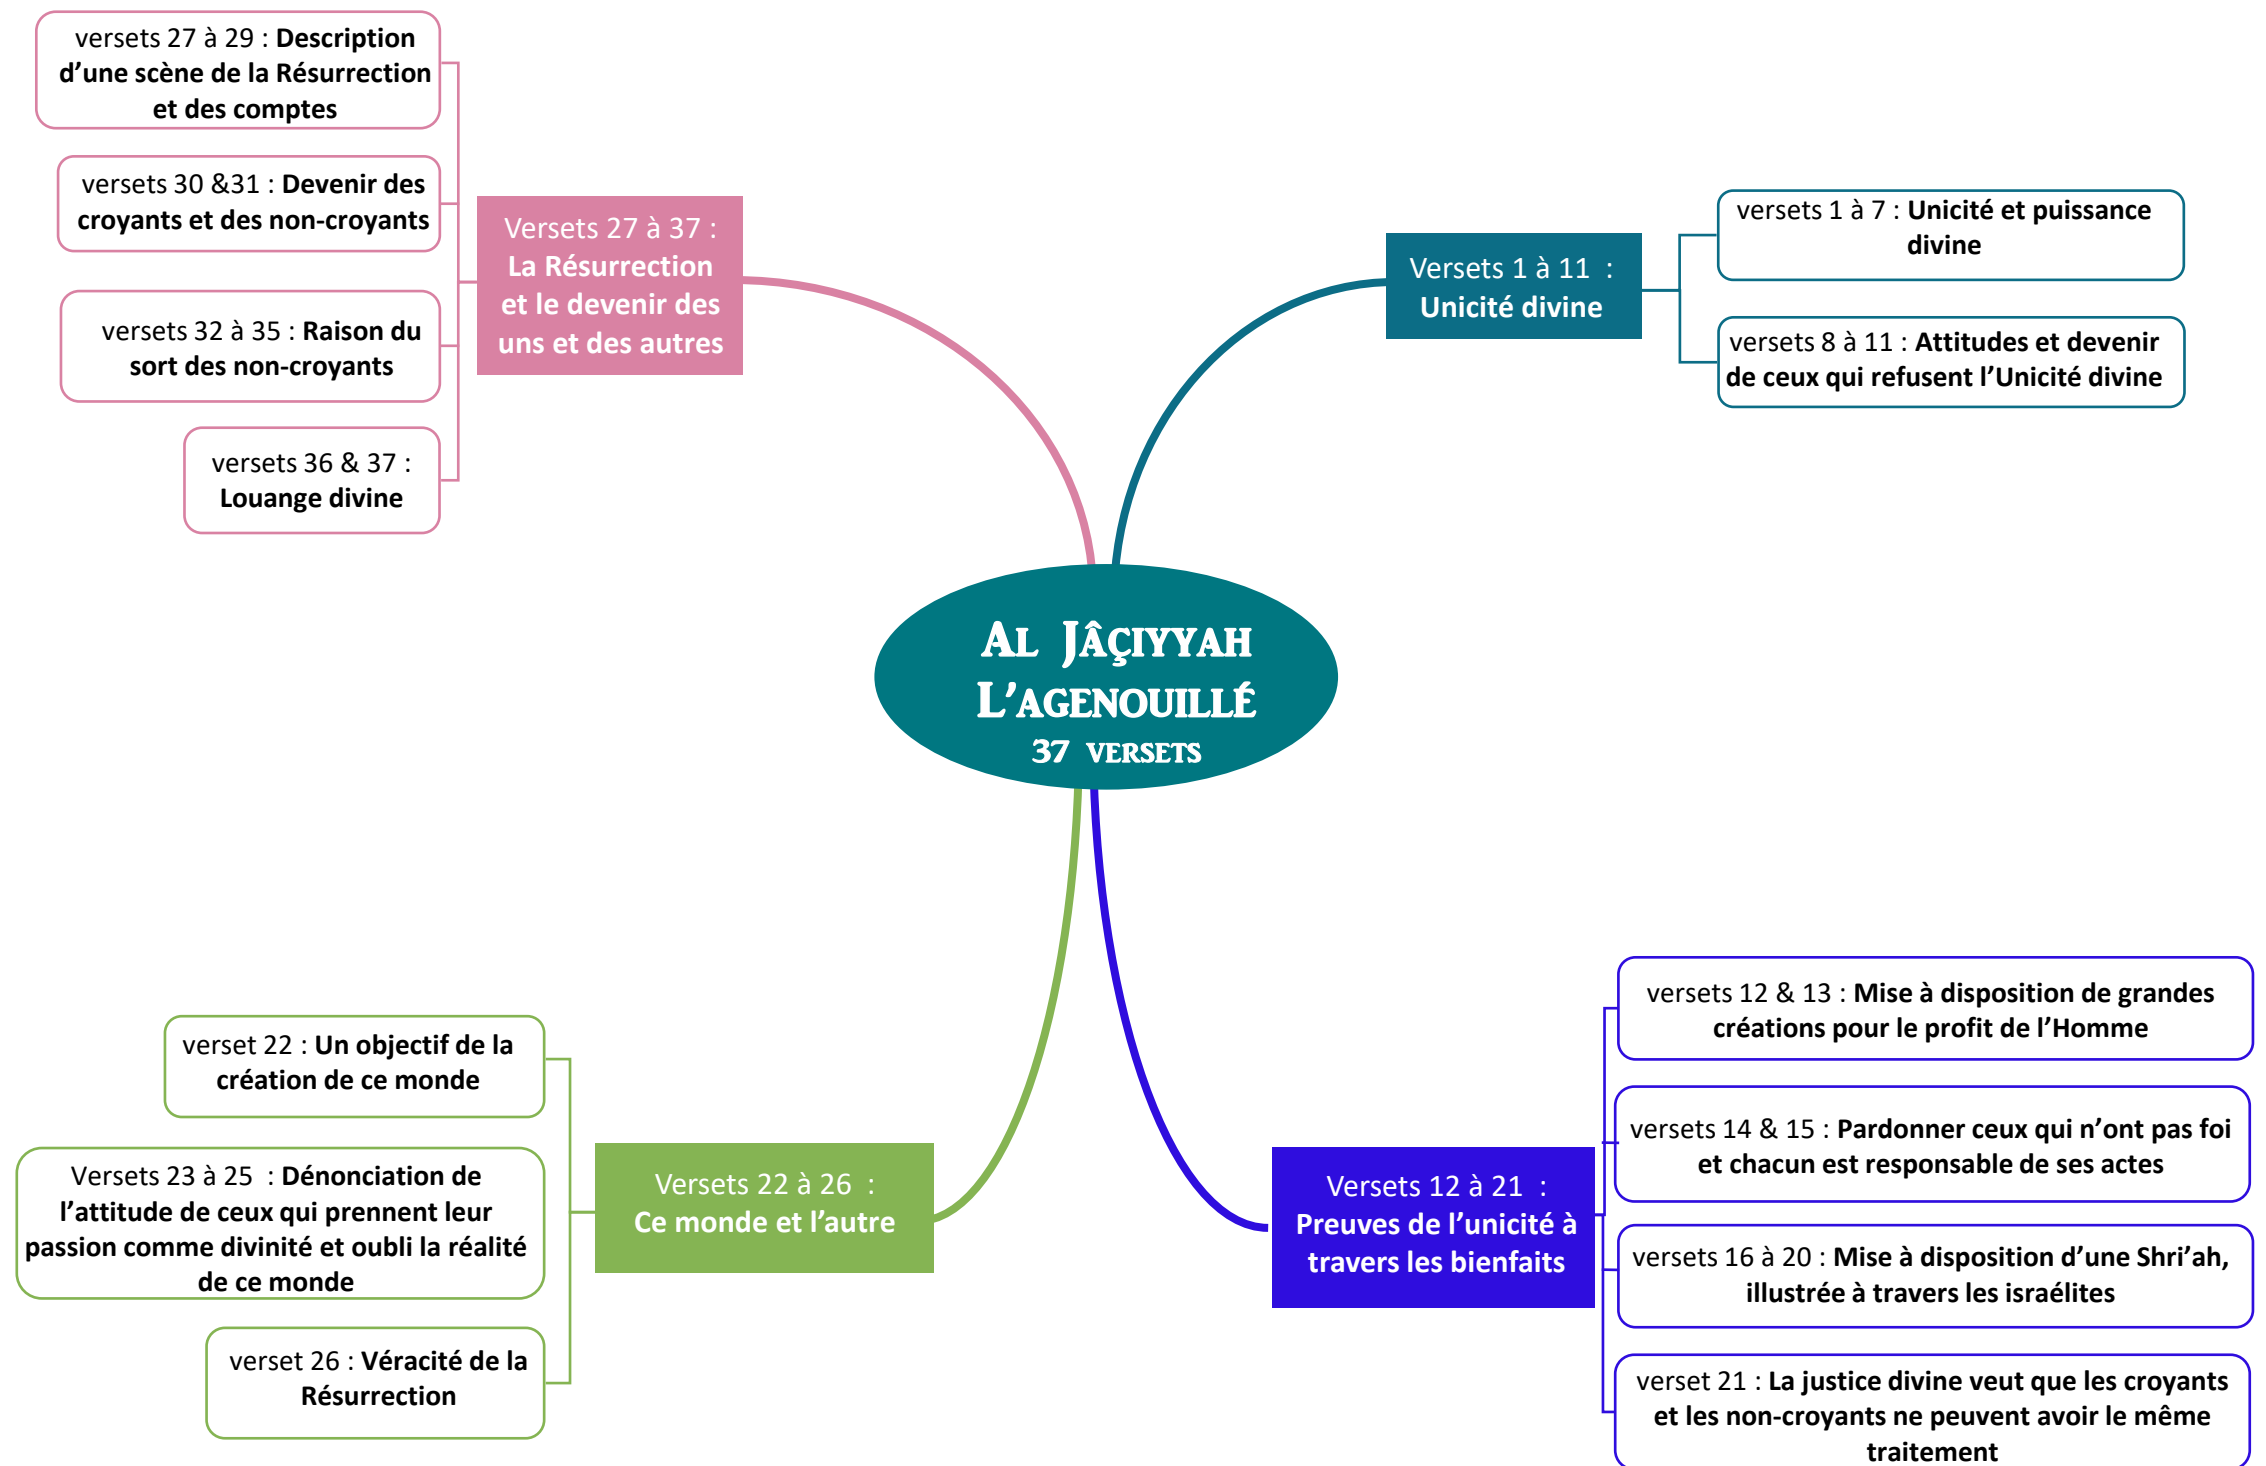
AL JÂÇIYYAH
L'AGENOUILLÉ
37 VERSETS

Versets 1 à 11 : Unicité divine

versets 1 à 7 : Unicité et puissance divine

versets 8 à 11 : Attitudes et devenir de ceux qui refusent l'Unicité divine

Versets 12 à 21 : Preuves de l'unicité à travers les bienfaits

versets 12 & 13 : Mise à disposition de grandes créations pour le profit de l'Homme

versets 14 & 15 : Pardonner ceux qui n'ont pas foi et chacun est responsable de ses actes

versets 16 à 20 : Mise à disposition d'une Shri'ah, illustrée à travers les israélites

verset 21 : La justice divine veut que les croyants et les non-croyants ne peuvent avoir le même traitement

Versets 22 à 26 : Ce monde et l'autre

verset 22 : Un objectif de la création de ce monde

Versets 23 à 25 : Dénonciation de l'attitude de ceux qui prennent leur passion comme divinité et oubli la réalité de ce monde

verset 26 : Véracité de la Résurrection

Versets 27 à 37 : La Résurrection et le devenir des uns et des autres

versets 27 à 29 : Description d'une scène de la Résurrection et des comptes

versets 30 &31 : Devenir des croyants et des non-croyants

versets 32 à 35 : Raison du sort des non-croyants

versets 36 & 37 : Louange divine